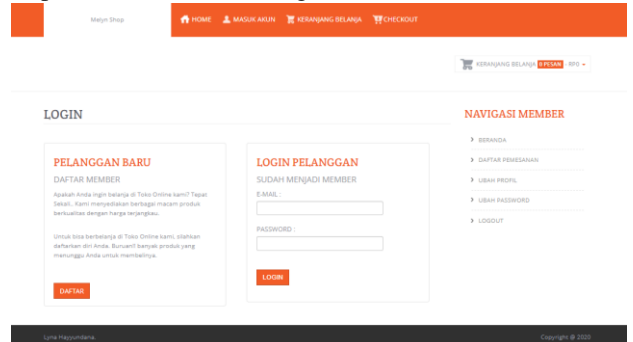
Meiyn Shop

HOME MASUK AKUN KERANJANG BELANJA CHECKOUT

KERANJANG BELANJA 0 PESAN - RP0

LOGIN

PELANGGAN BARU

DAFTAR MEMBER

Apakah Anda ingin belanja di Toko Online kami? Tepat Sekali.. Kami menyediakan berbagai macam produk berkualitas dengan harga terjangkau.

Untuk bisa berbelanja di Toko Online kami, silahkan daftarkan diri Anda. Buruan!! banyak produk yang menunggu Anda untuk membelinya.

DAFTAR

LOGIN PELANGGAN

SUDAH MENJADI MEMBER

E-MAIL :

PASSWORD :

LOGIN

NAVIGASI MEMBER

BERANDA

DAFTAR PEMESANAN

UBAH PROFIL

UBAH PASSWORD

LOGOUT

Lyna Hayyundana.

Copyright @ 2020